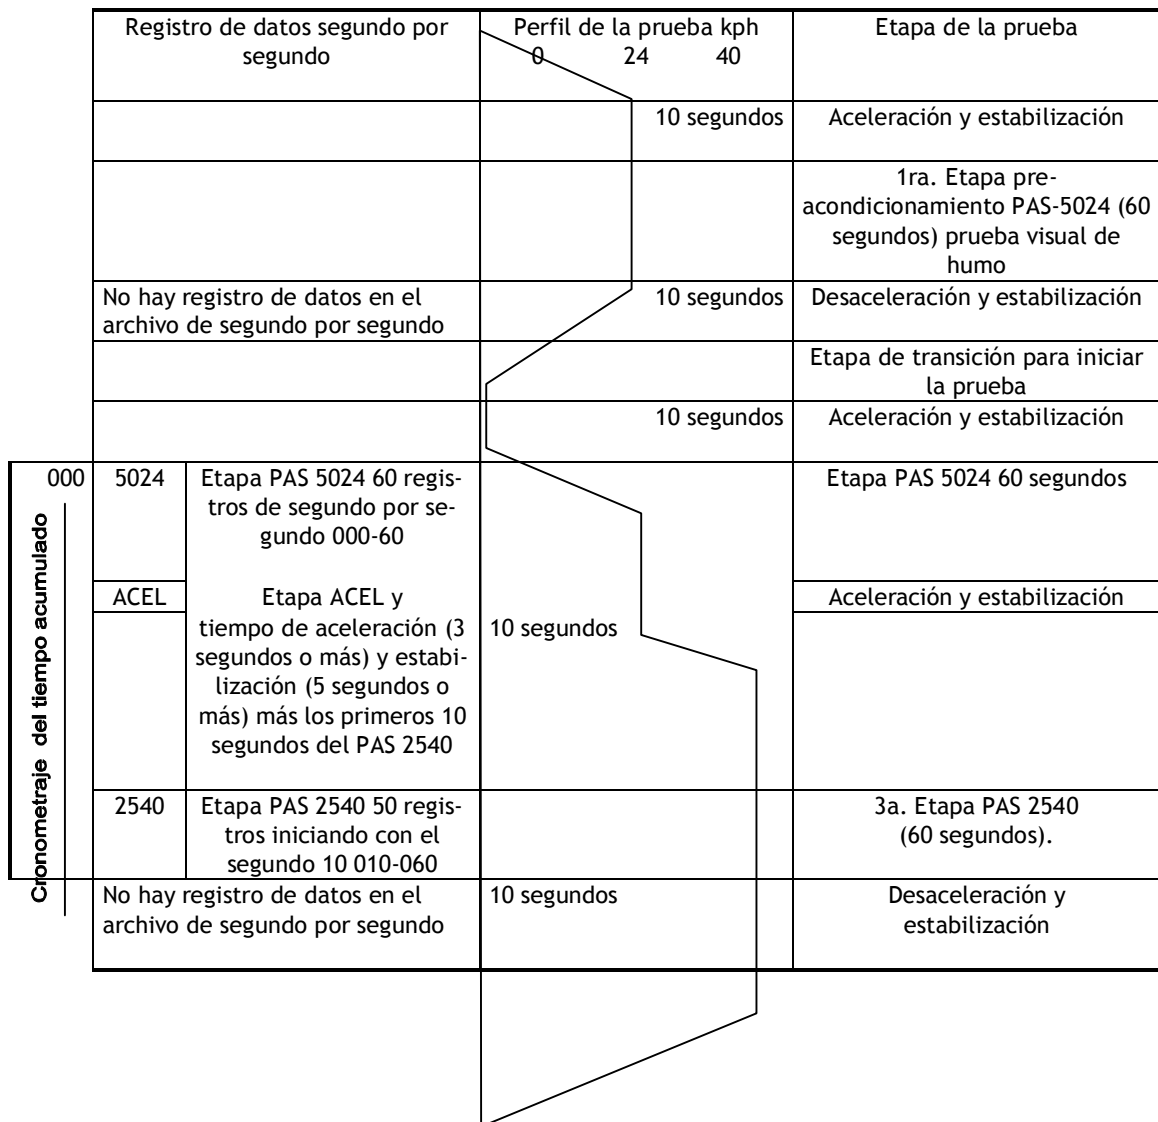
| Registro de datos segundo por segundo | | | Perfil de la prueba kph 0 24 40 | Etapa de la prueba |
|---|---|---|---|---|
| | | | 10 segundos | Aceleración y estabilización |
| | | | | 1ra. Etapa preacondicionamiento PAS-5024 (60 segundos) prueba visual de humo |
| No hay registro de datos en el archivo de segundo por segundo | | | 10 segundos | Desaceleración y estabilización |
| | | | | Etapa de transición para iniciar la prueba |
| | | | 10 segundos | Aceleración y estabilización |
| 000 | 5024 | Etapa PAS 5024 60 registros de segundo por segundo 000-60 | | Etapa PAS 5024 60 segundos |
| | ACEL | Etapa ACEL y tiempo de aceleración (3 segundos o más) y estabilización (5 segundos o más) más los primeros 10 segundos del PAS 2540 | 10 segundos | Aceleración y estabilización |
| | 2540 | Etapa PAS 2540 50 registros iniciando con el segundo 10 010-060 | | 3a. Etapa PAS 2540 (60 segundos). |
| No hay registro de datos en el archivo de segundo por segundo | | | 10 segundos | Desaceleración y estabilización |

Cronometraje del tiempo acumulado